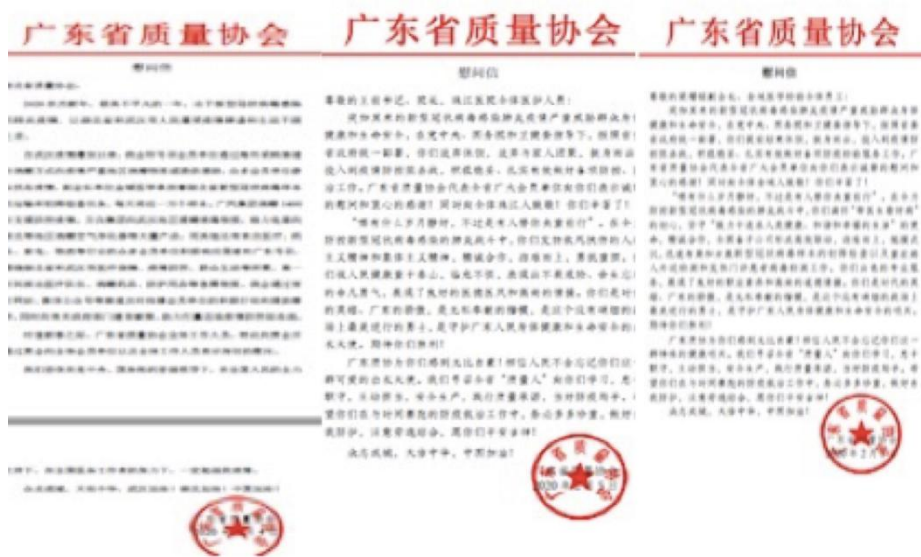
广东省质量协会

慰问信

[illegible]

广东省质量协会

慰问信

尊敬的王会书记、院长、援汉医院全体医护人员：

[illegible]

"哪有什么岁月静好，不过是有人替你负重前行"。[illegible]

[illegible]

广东质协全体会员向你们致敬！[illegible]

決胜战疫，大治中华，中国加油！

2020年2月

广东省质量协会

慰问信

尊敬的援鄂医疗队员：

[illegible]

"哪有什么岁月静好，不过是有人替你负重前行"。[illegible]

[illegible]

广东质协全体会员向你们致敬！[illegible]

决胜战疫，大治中华，中国加油！

2020年2月